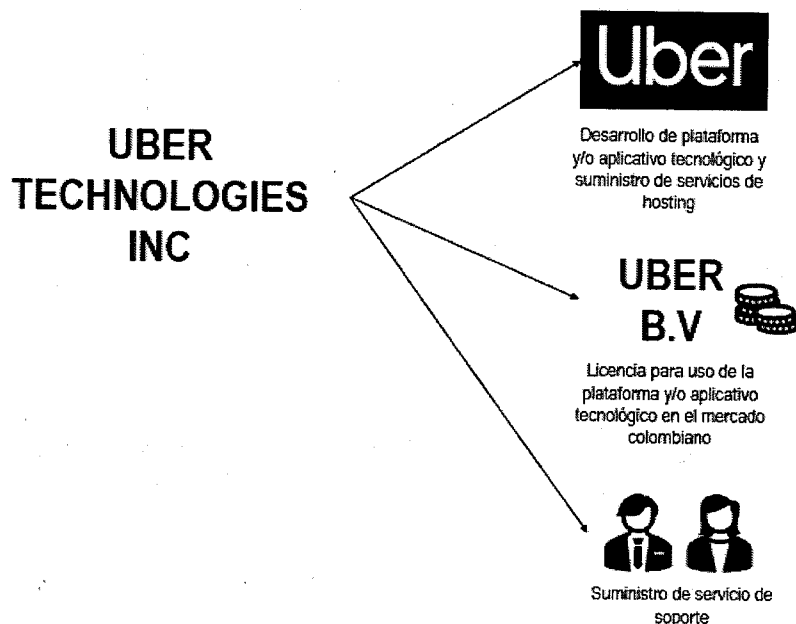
UBER TECHNOLOGIES INC

Uber

Desarrollo de plataforma y/o aplicativo tecnológico y suministro de servicios de hosting

UBER B.V

Licencia para uso de la plataforma y/o aplicativo tecnológico en el mercado colombiano

Suministro de servicio de soporte